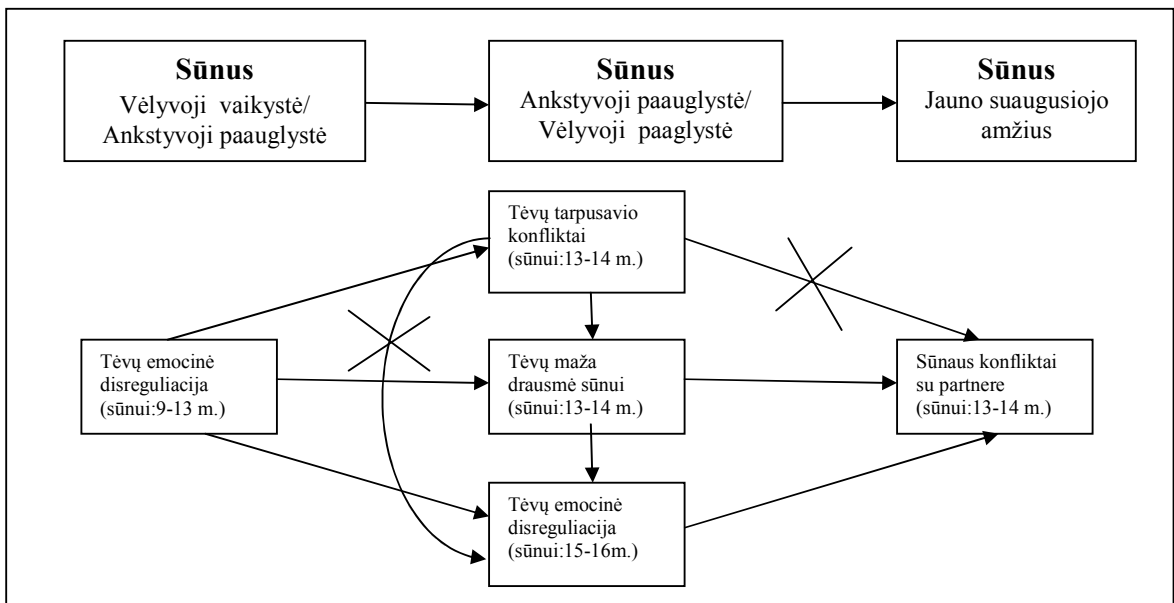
Sūnus
Vėlyvoji vaikystė/
Ankstyvoji paauglystė

Sūnus
Ankstyvoji paauglystė/
Vėlyvoji paaglystė

Sūnus
Jauno suaugusiojo amžius

Tėvų tarpusavio konfliktai
(sūnui:13-14 m.)

Tėvų emocinė disreguliacija
(sūnui:9-13 m.)

Tėvų maža drausmė sūnui
(sūnui:13-14 m.)

Sūnaus konfliktai su partnere
(sūnui:13-14 m.)

Tėvų emocinė disreguliacija
(sūnui:15-16m.)